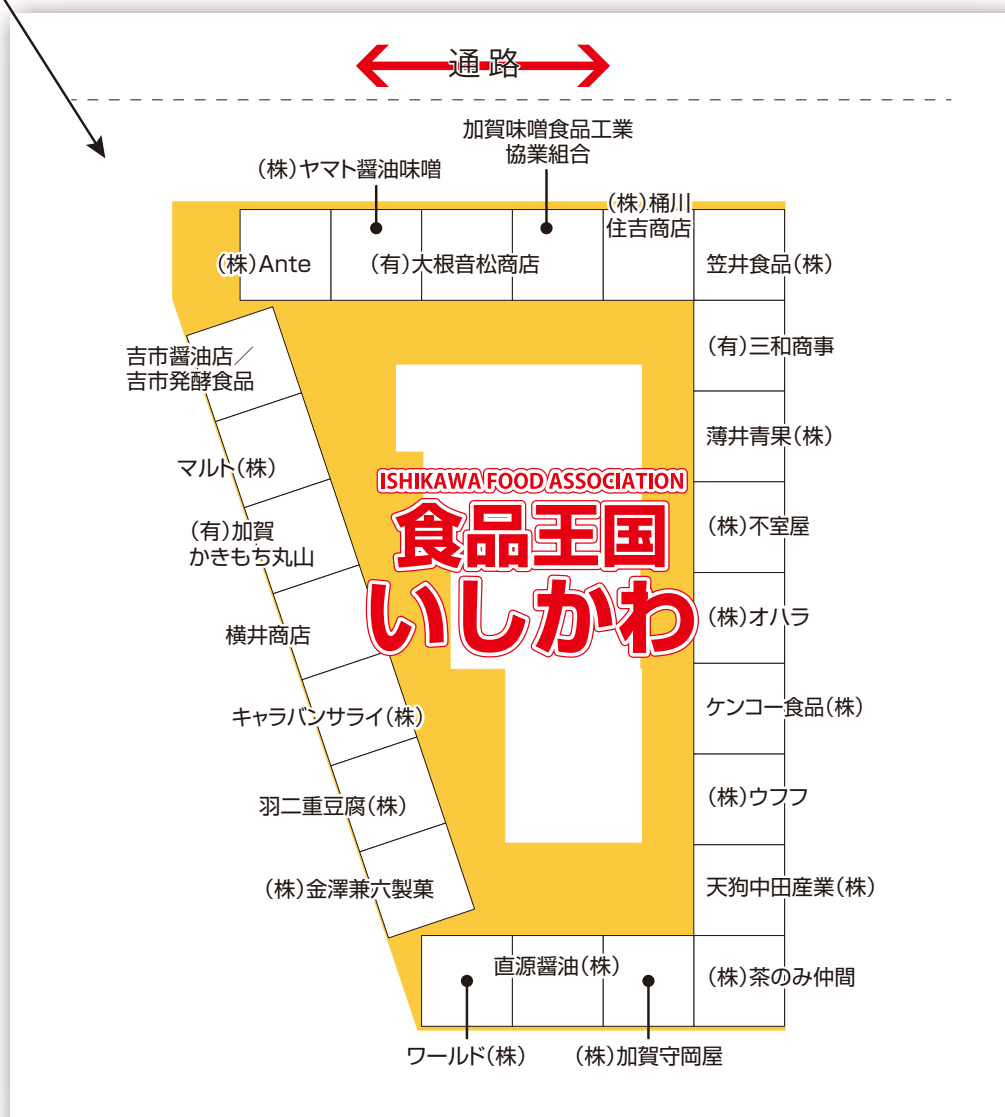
通路

加賀味噌食品工業協業組合

(株)ヤマト醤油味噌

(株)桶川住吉商店

(株)Ante

(有)大根音松商店

笠井食品(株)

吉市醤油店／吉市発酵食品

(有)三和商事

薄井青果(株)

マルト(株)

ISHIKAWA FOOD ASSOCIATION

食品王国

いしかわ

(有)加賀かきもち丸山

(株)不室屋

(株)オハラ

横井商店

ケンコー食品(株)

キャラバンサライ(株)

(株)ウフフ

羽二重豆腐(株)

天狗中田産業(株)

(株)金澤兼六製菓

直源醤油(株)

(株)茶のみ仲間

ワールド(株)

(株)加賀守岡屋